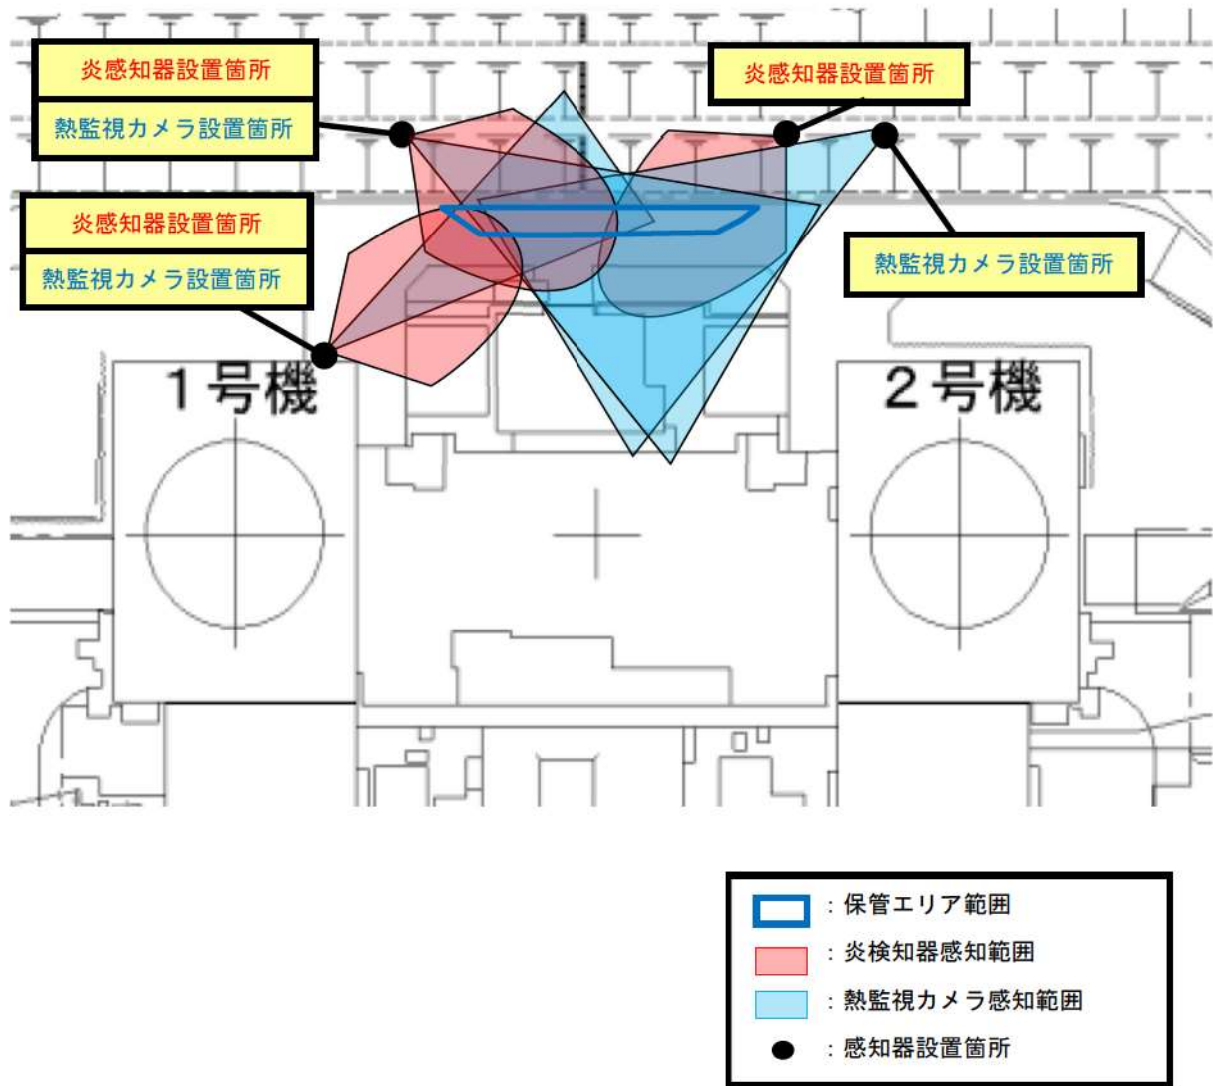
炎感知器設置箇所
熱監視カメラ設置箇所

炎感知器設置箇所

炎感知器設置箇所
熱監視カメラ設置箇所

熱監視カメラ設置箇所

1号機

2号機

：保管エリア範囲
：炎検知器感知範囲
：熱監視カメラ感知範囲
：感知器設置箇所